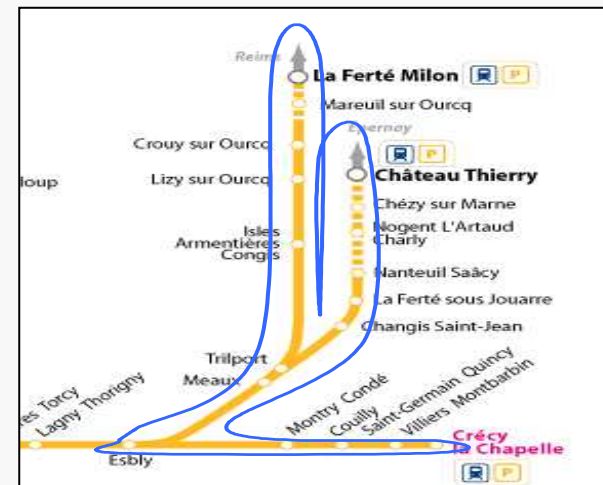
Reims
La Ferté Milon
Mareuil sur Ourcq
Crouy sur Ourcq
Epernay
Lizy sur Ourcq
Château Thierry
loup
Chézy sur Marne
Nogent L'Artaud Charly
Isles Armentières Congis
Nanteuil Saâcy
La Ferté sous Jouarre
Changis Saint-Jean
Trilport
Meaux
es Torcy
Lagny Thorigny
Montry Condé
Couilly
Saint-Germain Quincy
Villiers Montbarbin
Crécy la Chapelle
Esbly